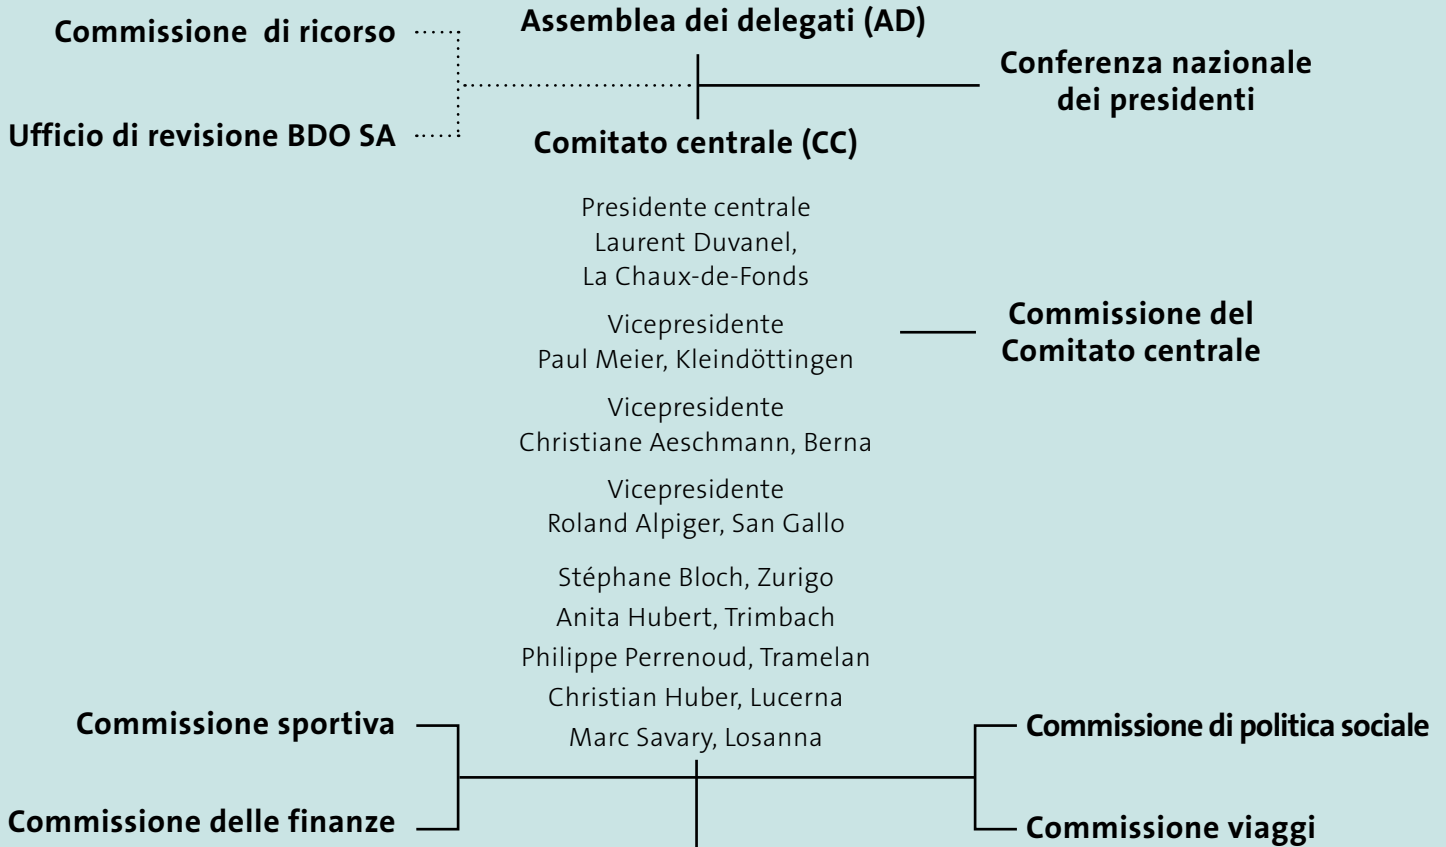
Commissione di ricorso

Ufficio di revisione BDO SA

Assemblea dei delegati (AD)

Conferenza nazionale dei presidenti

Comitato centrale (CC)

Presidente centrale
Laurent Duvanel,
La Chaux-de-Fonds

Vicepresidente
Paul Meier, Kleindöttingen

Commissione del Comitato centrale

Vicepresidente
Christiane Aeschmann, Berna

Vicepresidente
Roland Alpiger, San Gallo

Stéphane Bloch, Zurigo
Anita Hubert, Trimbach
Philippe Perrenoud, Tramelan
Christian Huber, Lucerna
Marc Savary, Losanna

Commissione sportiva

Commissione delle finanze

Commissione di politica sociale

Commissione viaggi